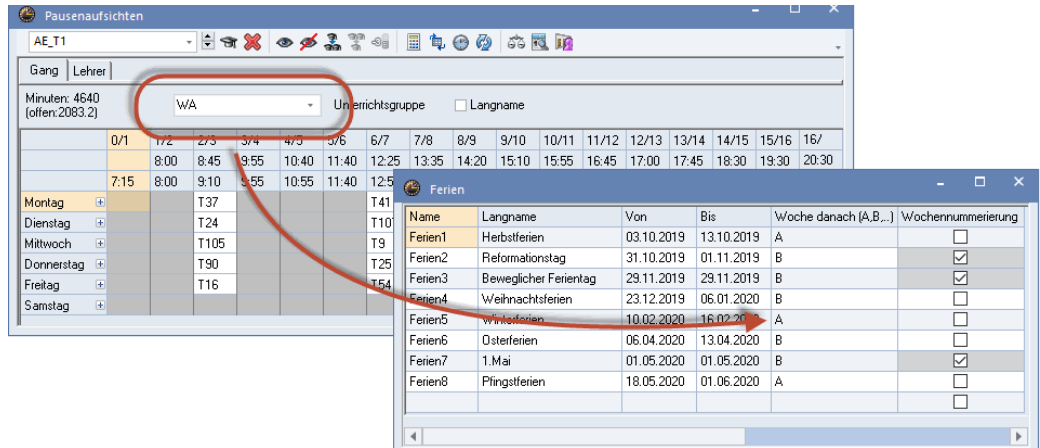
Pausenaufsichten

AE_T1

Gang | Lehrer

Minuten: 4640 (offen:2083.2)

WA

Unterrichtsgruppe

Langname

| | 0/1 | 1/2 | 2/3 | 3/4 | 4/5 | 5/6 | 6/7 | 7/8 | 8/9 | 9/10 | 10/11 | 11/12 | 12/13 | 13/14 | 14/15 | 15/16 | 16/ |
|---|---|---|---|---|---|---|---|---|---|---|---|---|---|---|---|---|---|
| | | 8:00 | 8:45 | 9:55 | 10:40 | 11:40 | 12:25 | 13:35 | 14:20 | 15:10 | 15:55 | 16:45 | 17:00 | 17:45 | 18:30 | 19:30 | 20:30 |
| | 7:15 | 8:00 | 9:10 | 9:55 | 10:55 | 11:40 | 12:5 | | | | | | | | | | |
| Montag | | | T37 | | | | T41 | | | | | | | | | | |
| Dienstag | | | T24 | | | | T10 | | | | | | | | | | |
| Mittwoch | | | T105 | | | | T9 | | | | | | | | | | |
| Donnerstag | | | T90 | | | | T25 | | | | | | | | | | |
| Freitag | | | T16 | | | | T54 | | | | | | | | | | |
| Samstag | | | | | | | | | | | | | | | | | |

Ferien

| Name | Langname | Von | Bis | Woche danach (A,B,...) | Wochennummerierung |
|---|---|---|---|---|---|
| Ferien1 | Herbstferien | 03.10.2019 | 13.10.2019 | A | ☐ |
| Ferien2 | Reformationstag | 31.10.2019 | 01.11.2019 | B | ☑ |
| Ferien3 | Beweglicher Ferientag | 29.11.2019 | 29.11.2019 | B | ☑ |
| Ferien4 | Weihnachtsferien | 23.12.2019 | 06.01.2020 | B | ☐ |
| Ferien5 | Winterferien | 10.02.2020 | 16.02.2020 | A | ☐ |
| Ferien6 | Osterferien | 06.04.2020 | 13.04.2020 | B | ☐ |
| Ferien7 | 1.Mai | 01.05.2020 | 01.05.2020 | B | ☑ |
| Ferien8 | Pfingstferien | 18.05.2020 | 01.06.2020 | A | ☐ |
| | | | | | ☐ |